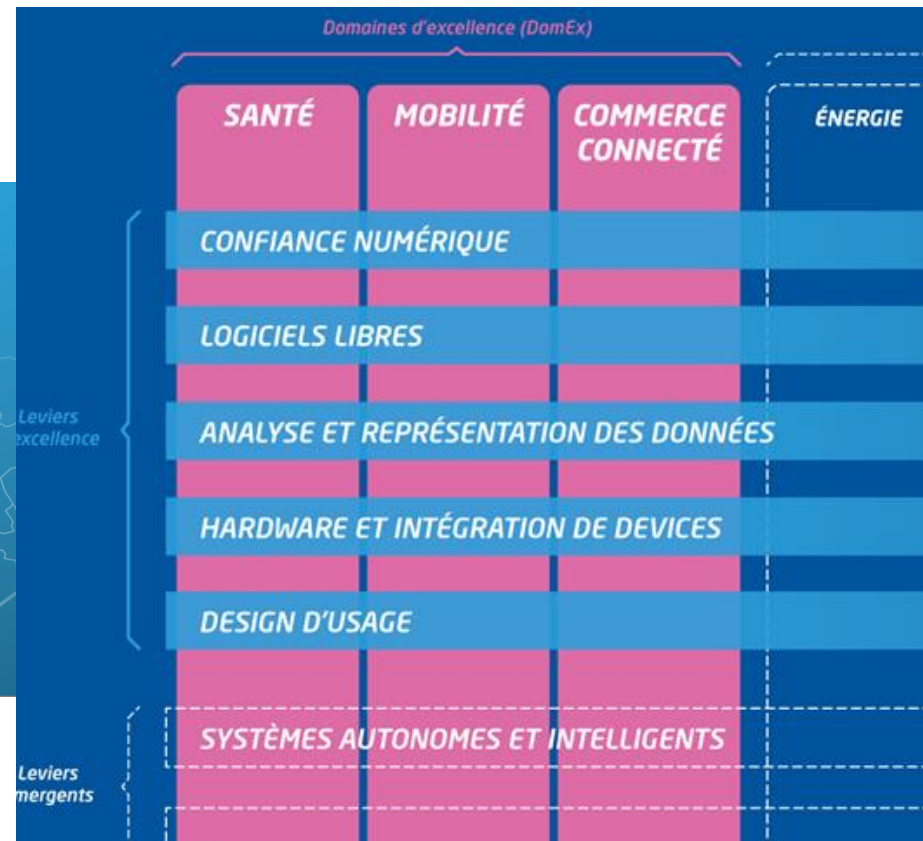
Domaines d'excellence (DomEx)

SANTÉ

MOBILITÉ

COMMERCE CONNECTÉ

ÉNERGIE

Leviers excellence

CONFIANCE NUMÉRIQUE

LOGICIELS LIBRES

ANALYSE ET REPRÉSENTATION DES DONNÉES

HARDWARE ET INTÉGRATION DE DEVICES

DESIGN D'USAGE

Leviers mergents

SYSTÈMES AUTONOMES ET INTELLIGENTS